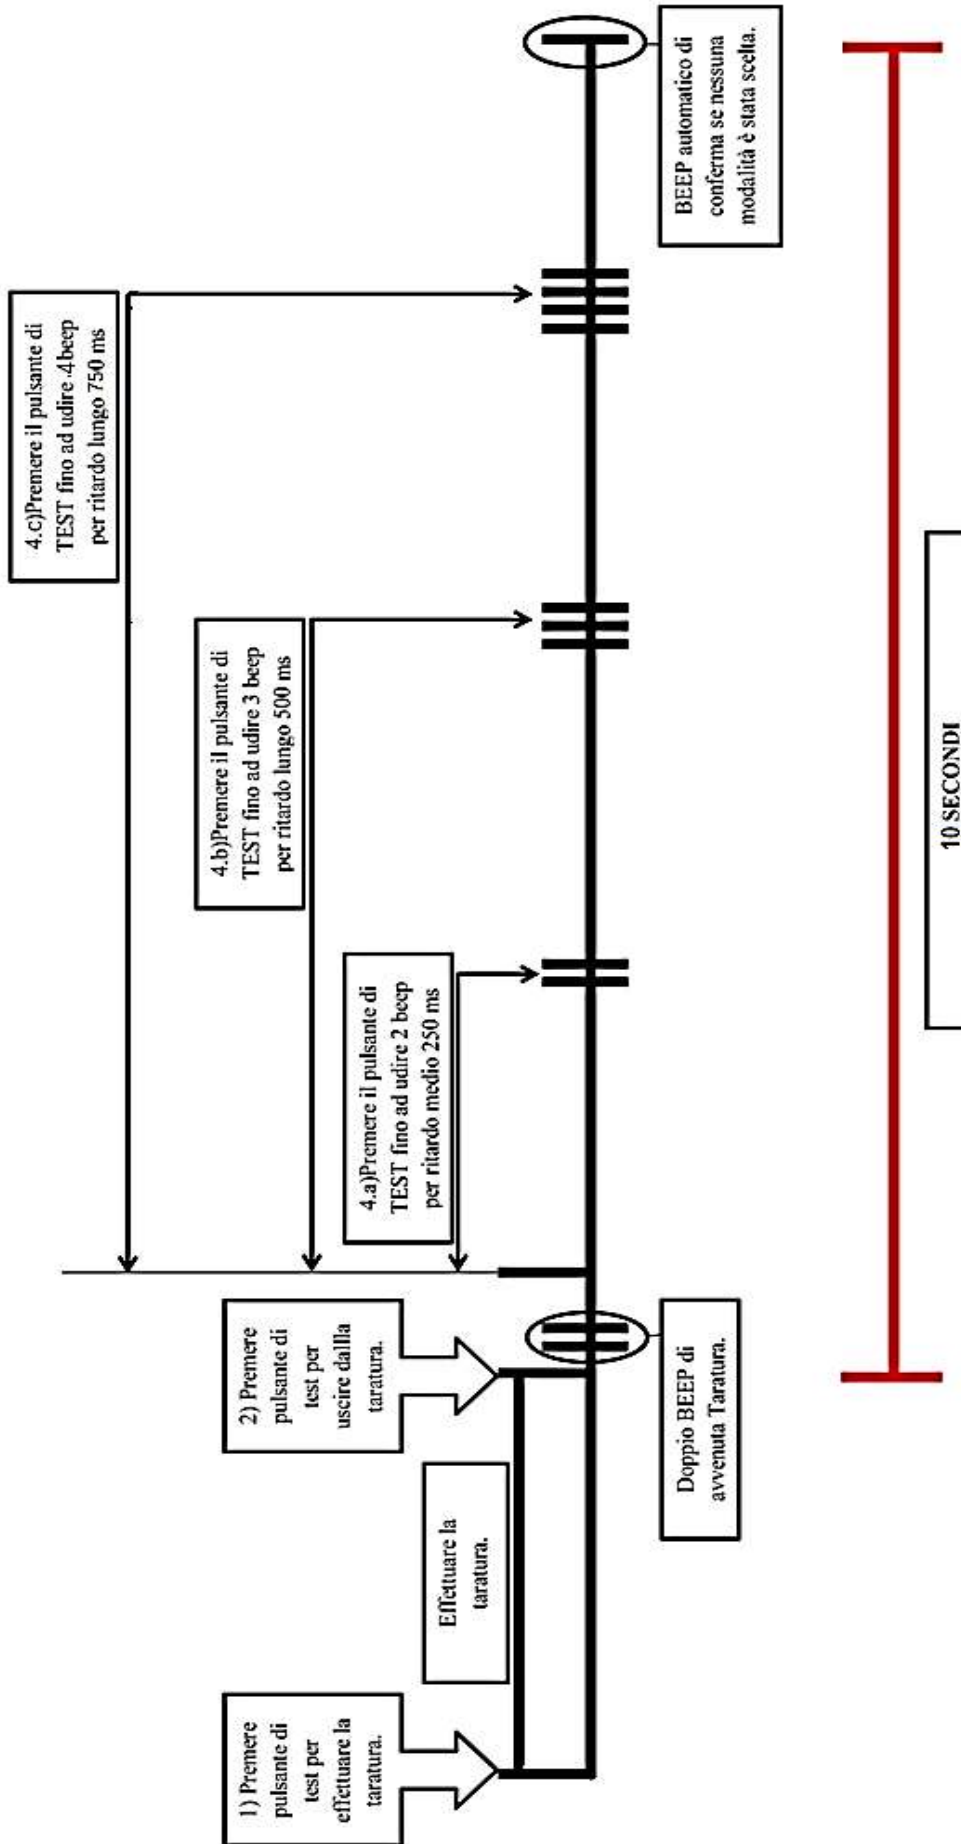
1) Premere pulsante di test per effettuare la taratura.

Effettuare la taratura.

2) Premere pulsante di test per uscire dalla taratura.

Doppio BEEP di avvenuta Taratura.

4.a)Premere il pulsante di TEST fino ad udire 2 beep per ritardo medio 250 ms

4.b)Premere il pulsante di TEST fino ad udire 3 beep per ritardo lungo 500 ms

4.c)Premere il pulsante di TEST fino ad udire 4beep per ritardo lungo 750 ms

BEEP automatico di conferma se nessuna modalità è stata scelta.

10 SECONDI